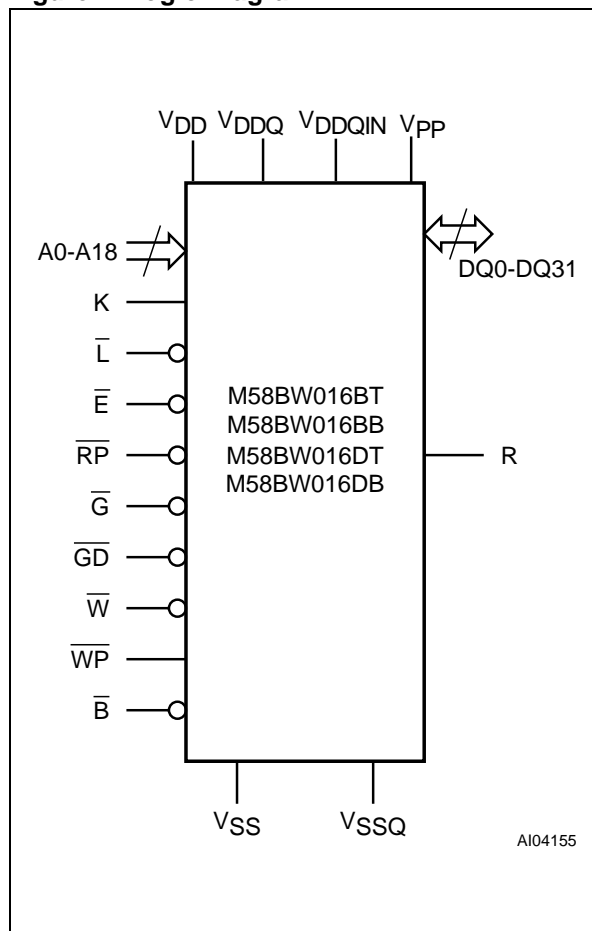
$V_{DD}$ $V_{DDQ}$ $V_{DDQIN}$ $V_{PP}$

A0-A18

DQ0-DQ31

K

$\overline{L}$

$\overline{E}$

$\overline{RP}$

$\overline{G}$

$\overline{GD}$

$\overline{W}$

$\overline{WP}$

$\overline{B}$

M58BW016BT
M58BW016BB
M58BW016DT
M58BW016DB

R

$V_{SS}$ $V_{SSQ}$

AI04155